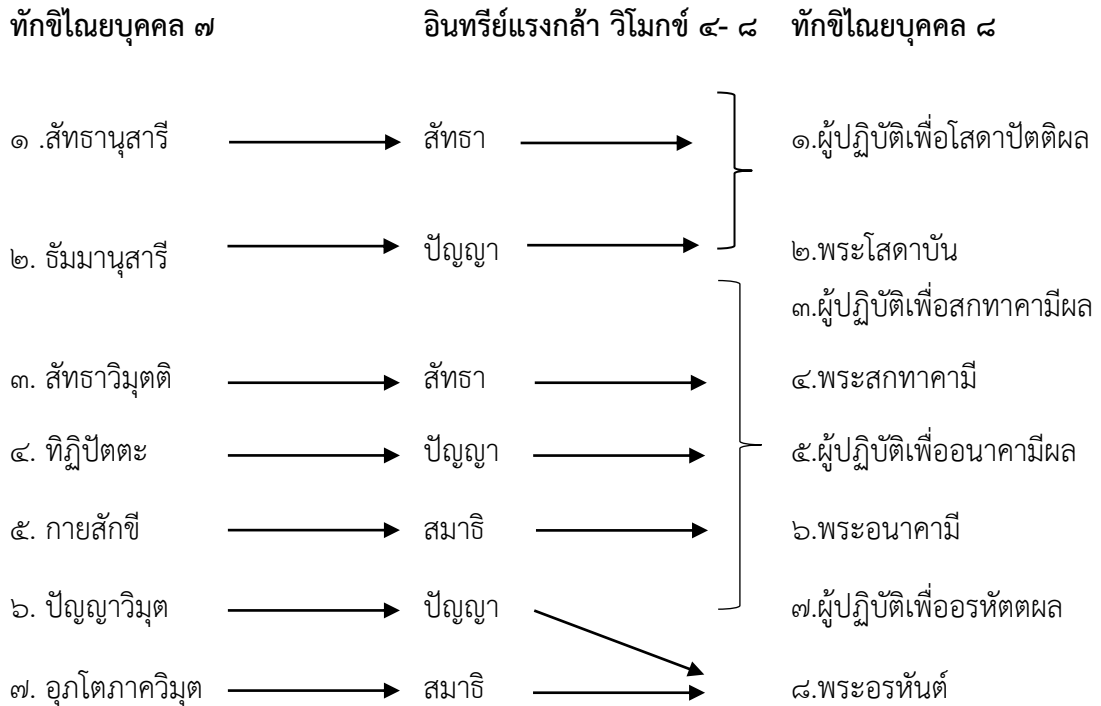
ทักขิไณยบุคคล ๗

อินทรีย์แรงกล้า วิโมกข์ ๔- ๘

ทักขิไณยบุคคล ๘

๑ .สัทธานุสารี สัทธา

๒. ธัมมานุสารี ปัญญา

๓. สัทธาวิมุตติ สัทธา

๔. ทิฏฐิปัตตะ ปัญญา

๕. กายสักขี สมาธิ

๖. ปัญญาวิมุต ปัญญา

๗. อุภโตภาควิมุต สมาธิ

๑.ผู้ปฏิบัติเพื่อโสดาปัตติผล

๒.พระโสดาบัน

๓.ผู้ปฏิบัติเพื่อสกทาคามีผล

๔.พระสกทาคามี

๕.ผู้ปฏิบัติเพื่ออนาคามีผล

๖.พระอนาคามี

๗.ผู้ปฏิบัติเพื่ออรหัตตผล

๘.พระอรหันต์